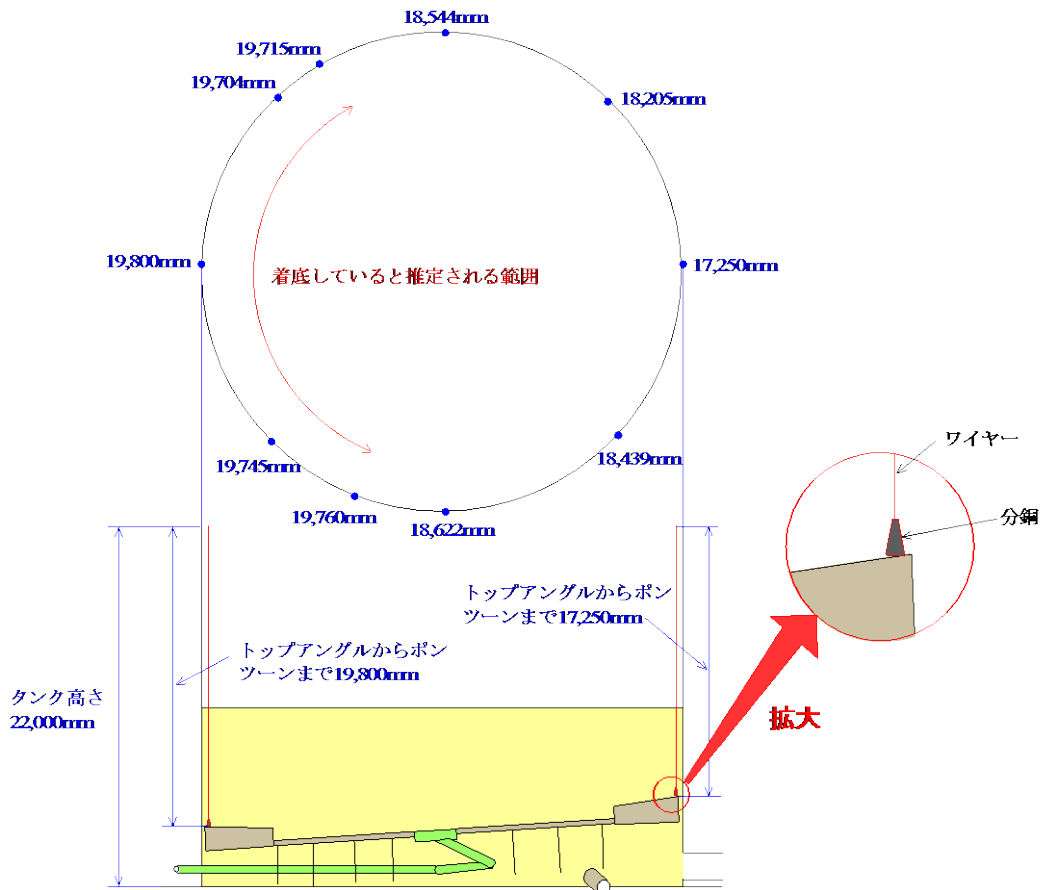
18,544mm

19,715mm

19,704mm

18,205mm

19,800mm

着底していると推定される範囲

17,250mm

19,745mm

18,439mm

19,760mm

18,622mm

ワイヤー

分銅

トップアングルからポンツーンまで17,250mm

トップアングルからポンツーンまで19,800mm

タンク高さ 22,000mm

拡大